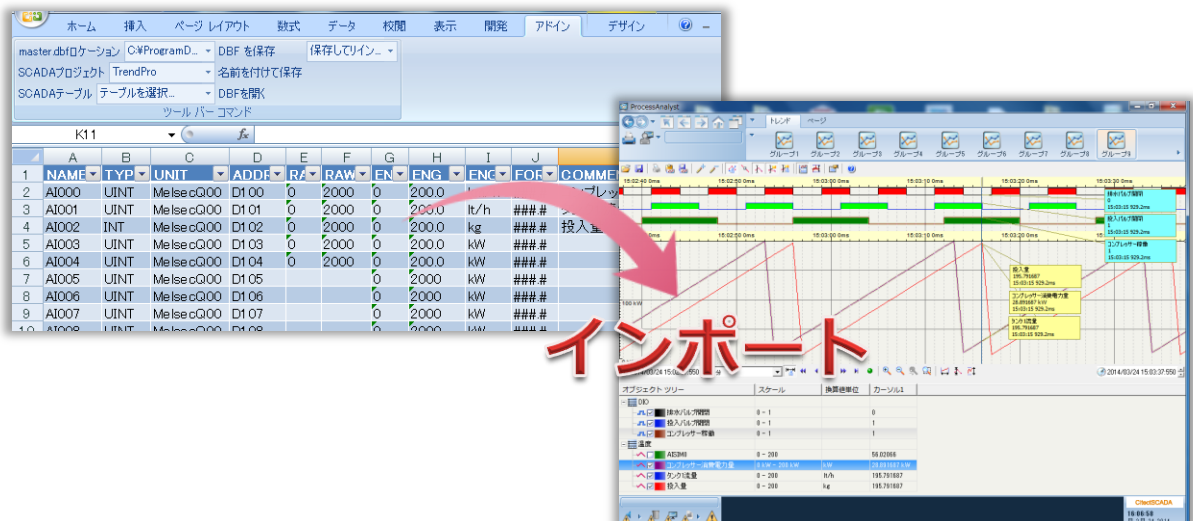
ホーム 挿入 ページ レイアウト 数式 データ 校閲 表示 開発 アドイン デザイン

master.dbfロケーション C:¥ProgramD... DBF を保存 保存してリイン...
SCADAプロジェクト TrendPro 名前を付けて保存
SCADAテーブル テーブルを選択... DBFを開く
ツール バー コマンド

K11 $f_x$

| | A | B | C | D | E | F | G | H | I | J | |
|---|---|---|---|---|---|---|---|---|---|---|---|
| 1 | NAME | TYP | UNIT | ADDR | RA | RAW | EN | ENG | ENG | FOR | COMME |
| 2 | AI000 | UINT | MelsecQ00 | D100 | 0 | 2000 | 0 | 200.0 | | | コンプレッ |
| 3 | AI001 | UINT | MelsecQ00 | D101 | 0 | 2000 | 0 | 200.0 | lt/h | ###.# | |
| 4 | AI002 | INT | MelsecQ00 | D102 | 0 | 2000 | 0 | 200.0 | kg | ###.# | 投入量 |
| 5 | AI003 | UINT | MelsecQ00 | D103 | 0 | 2000 | 0 | 200.0 | kW | ###.# | |
| 6 | AI004 | UINT | MelsecQ00 | D104 | 0 | 2000 | 0 | 200.0 | kW | ###.# | |
| 7 | AI005 | UINT | MelsecQ00 | D105 | | | 0 | 2000 | kW | ###.# | |
| 8 | AI006 | UINT | MelsecQ00 | D106 | | | 0 | 2000 | kW | ###.# | |
| 9 | AI007 | UINT | MelsecQ00 | D107 | | | 0 | 2000 | kW | ###.# | |

ProcessAnalyst
トレンド ページ
グループ1 グループ2 グループ3 グループ4 グループ5 グループ6 グループ7 グループ8 グループ9

排水バルブ開閉
投入バルブ開閉
コンプレッサー稼働
投入量
コンプレッサー消費電力量
タンク1流量

インポート

2014/03/24 15:03:37.550

オブジェクト ツリー | スケール | 換算値単位 | カーソル1
DIO
排水バルブ開閉 | 0 - 1 | | 0
投入バルブ開閉 | 0 - 1 | | 1
コンプレッサー稼働 | 0 - 1 | | 1
温度
AI5MB | 0 - 200 | | 56.02066
コンプレッサー消費電力量 | 0 kW - 200 kW | kW | 28.891667 kW
タンク1流量 | 0 - 200 | lt/h | 195.791667
投入量 | 0 - 200 | kg | 195.791667

CitectSCADA
16:06:58